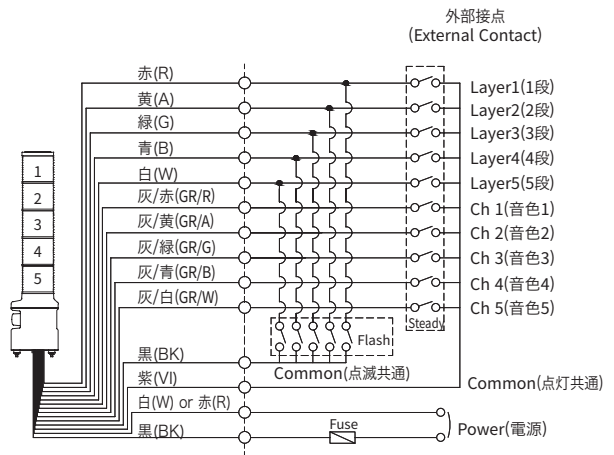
外部接点
(External Contact)

1
2
3
4
5

赤(R)
黄(A)
緑(G)
青(B)
白(W)
灰/赤(GR/R)
灰/黄(GR/A)
灰/緑(GR/G)
灰/青(GR/B)
灰/白(GR/W)

Layer1(1段)
Layer2(2段)
Layer3(3段)
Layer4(4段)
Layer5(5段)
Ch 1(音色1)
Ch 2(音色2)
Ch 3(音色3)
Ch 4(音色4)
Ch 5(音色5)

Steady
Flash

黒(BK)
紫(VI)
白(W) or 赤(R)
黒(BK)

Common(点滅共通)
Common(点灯共通)
Fuse
Power(電源)